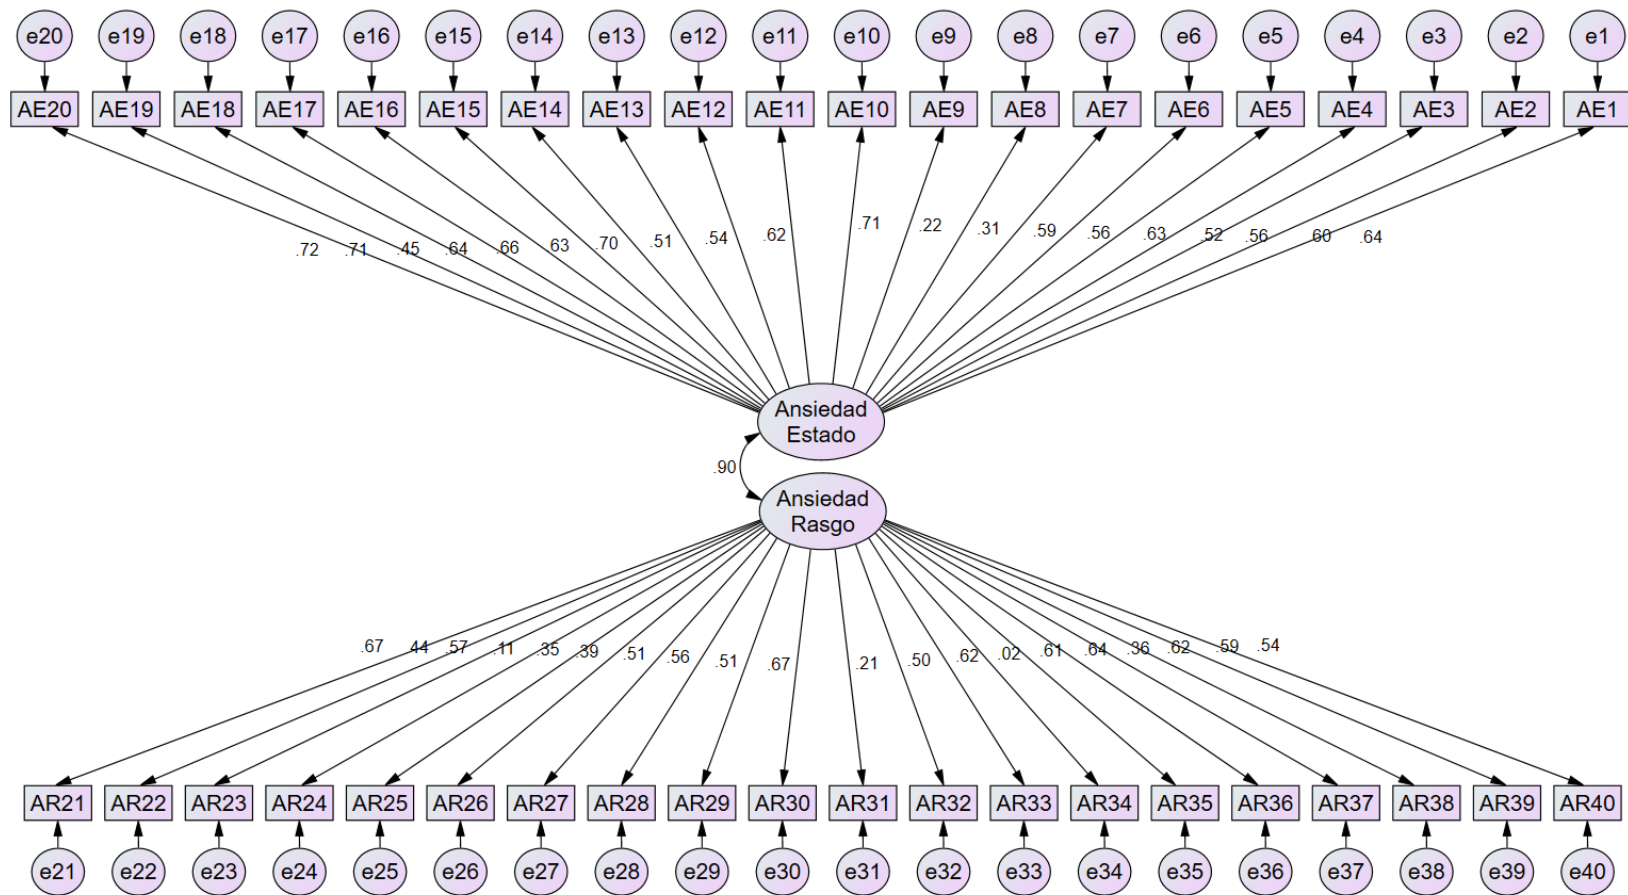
e20 e19 e18 e17 e16 e15 e14 e13 e12 e11 e10 e9 e8 e7 e6 e5 e4 e3 e2 e1

AE20 AE19 AE18 AE17 AE16 AE15 AE14 AE13 AE12 AE11 AE10 AE9 AE8 AE7 AE6 AE5 AE4 AE3 AE2 AE1

.72 .71 .45 .64 .66 .63 .70 .51 .54 .62 .71 .22 .31 .59 .56 .63 .52 .56 .60 .64

Ansiedad Estado

.90

Ansiedad Rasgo

.67 .44 .57 .11 .35 .39 .51 .56 .51 .67 .21 .50 .62 .02 .61 .64 .36 .62 .59 .54

AR21 AR22 AR23 AR24 AR25 AR26 AR27 AR28 AR29 AR30 AR31 AR32 AR33 AR34 AR35 AR36 AR37 AR38 AR39 AR40

e21 e22 e23 e24 e25 e26 e27 e28 e29 e30 e31 e32 e33 e34 e35 e36 e37 e38 e39 e40